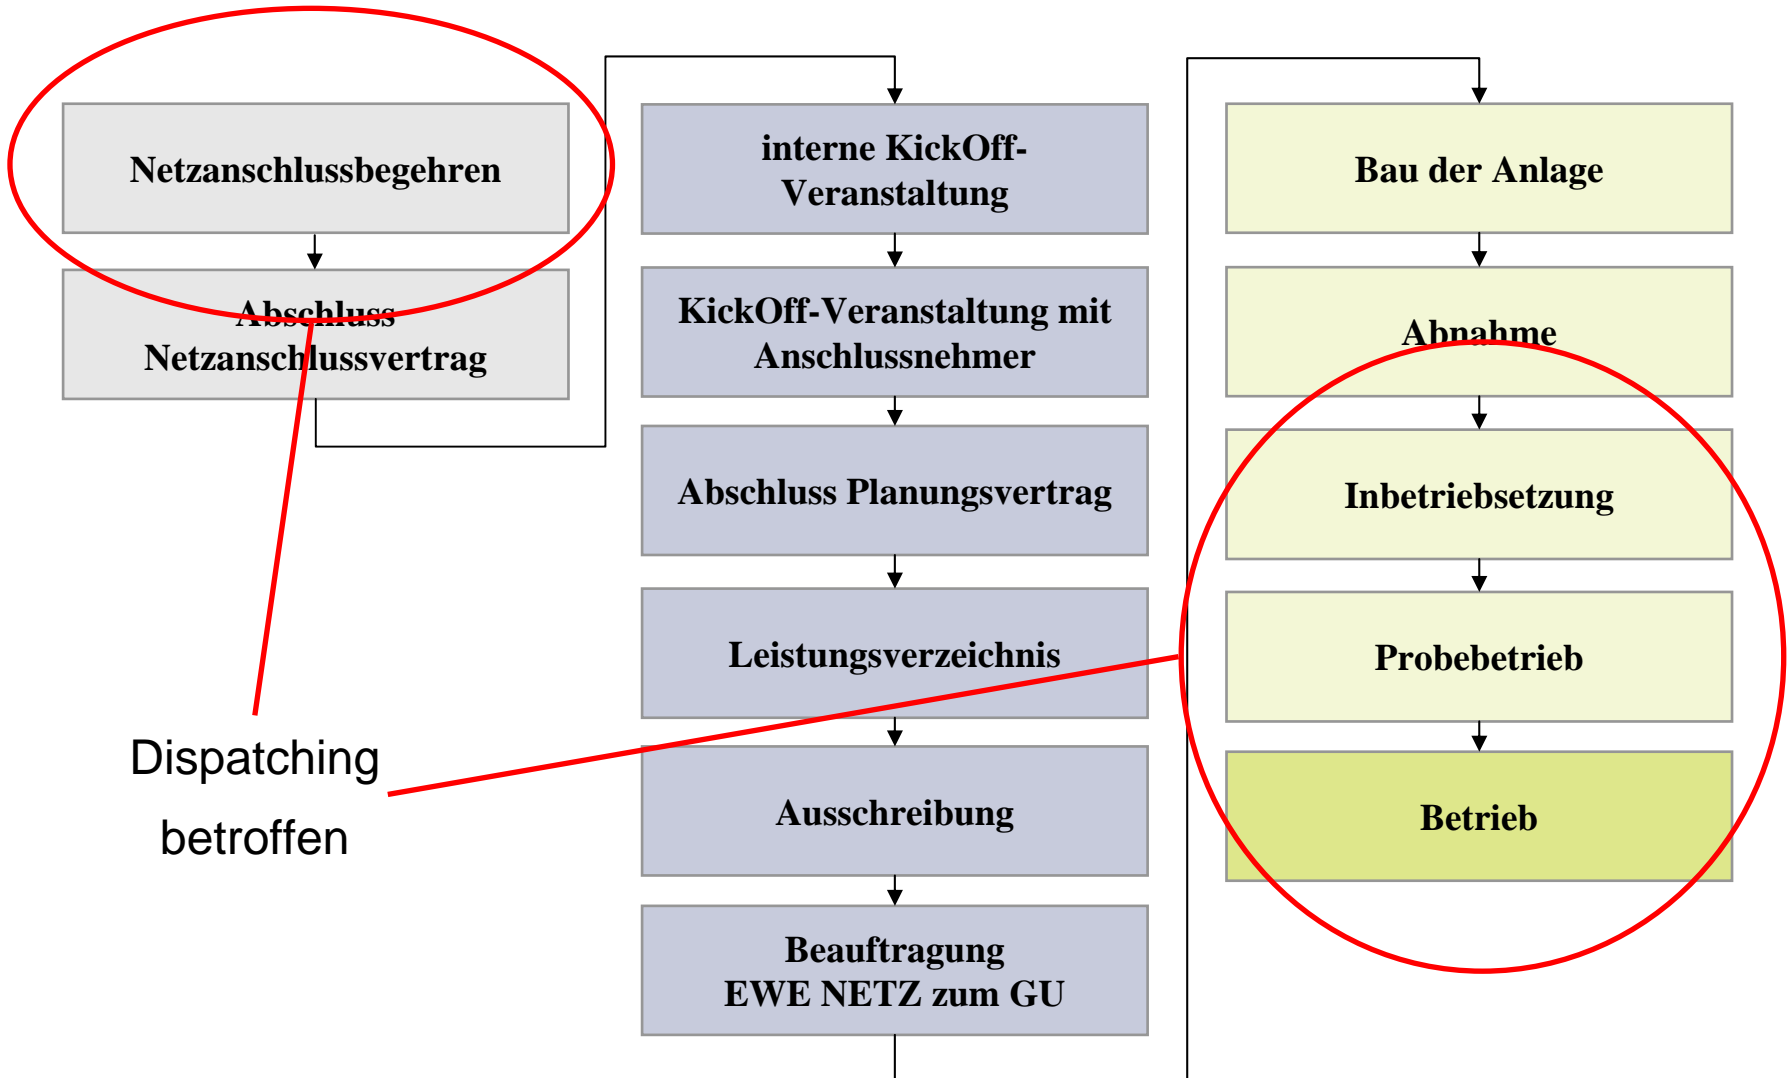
Netzanschlussbegehren

Abschluss Netzanschlussvertrag

interne KickOff-Veranstaltung

KickOff-Veranstaltung mit Anschlussnehmer

Abschluss Planungsvertrag

Leistungsverzeichnis

Ausschreibung

Beauftragung EWE NETZ zum GU

Bau der Anlage

Abnahme

Inbetriebsetzung

Probebetrieb

Betrieb

Dispatching betroffen